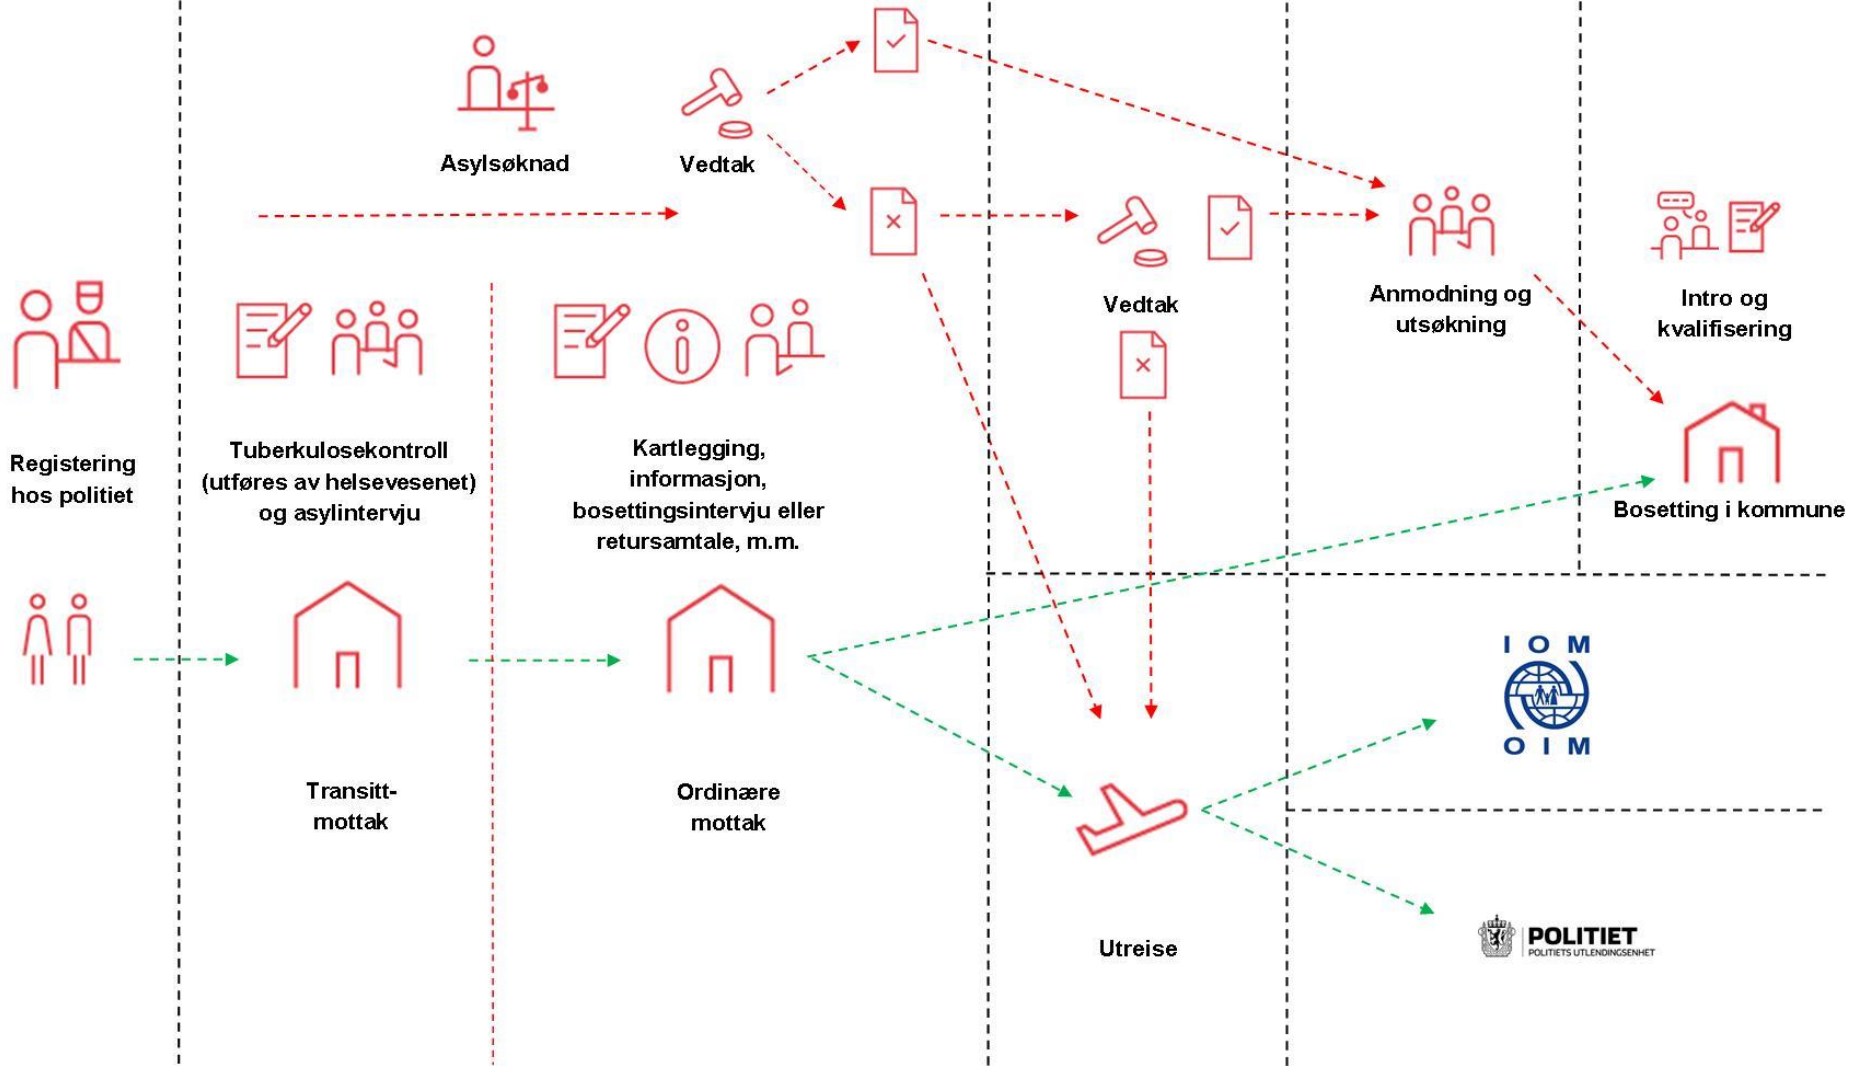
Asylsøknad

Vedtak

Vedtak

Anmodning og utsøkning

Intro og kvalifisering

Registering hos politiet

Tuberkulosekontroll (utføres av helsevesenet) og asylintervju

Kartlegging, informasjon, bosettingsintervju eller retursamtale, m.m.

Bosetting i kommune

IOM OIM

Transitt-mottak

Ordinære mottak

Utreise

POLITIET
POLITIETS UTLENDINGSENHET